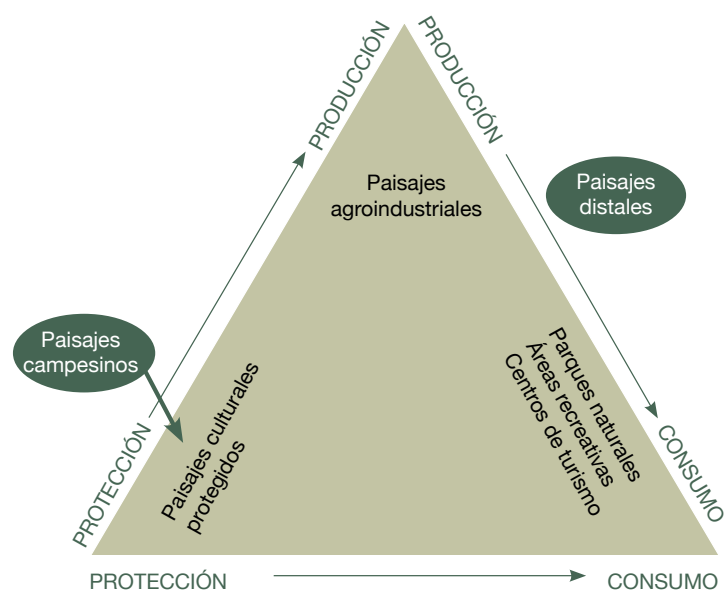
PRODUCCIÓN
PRODUCCIÓN

Paisajes agroindustriales

Paisajes distales

Paisajes campesinos

Paisajes culturales protegidos

Parques naturales
Áreas recreativas
Centros de turismo

PROTECCIÓN
CONSUMO

PROTECCIÓN
CONSUMO